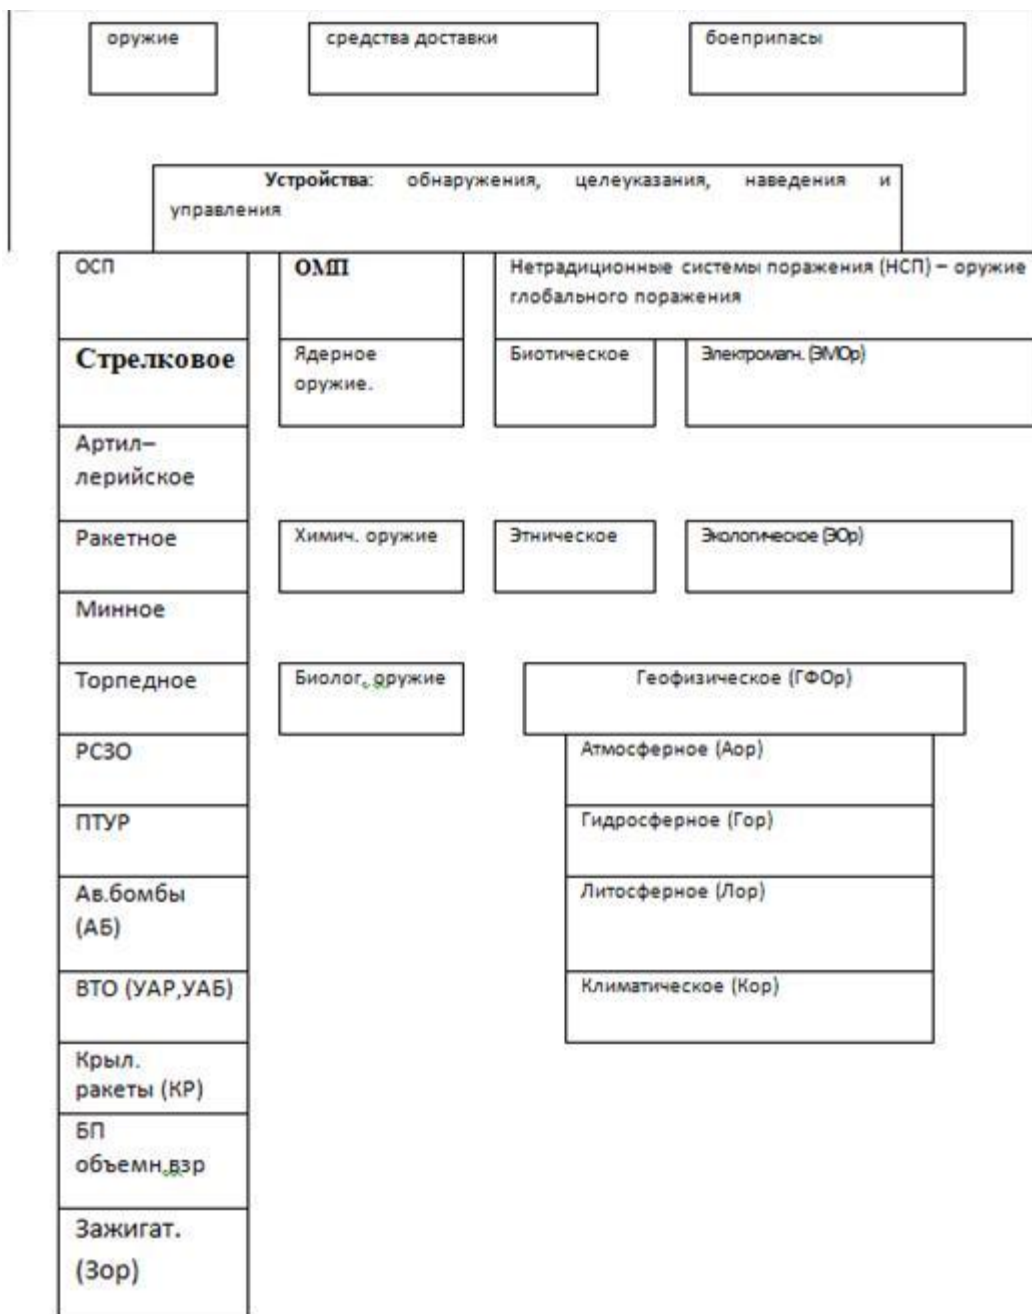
оружие

средства доставки

боеприпасы

Устройства: обнаружения, целеуказания, наведения и управления

ОСП

Стрелковое

Артил–лерийское

Ракетное

Минное

Торпедное

РСЗО

ПТУР

Ав.бомбы (АБ)

ВТО (УАР,УАБ)

Крыл. ракеты (КР)

БП объемн.взр

Зажигат. (Зор)

ОМП

Ядерное оружие.

Химич. оружие

Биолог. оружие

Нетрадиционные системы поражения (НСП) – оружие глобального поражения

Биотическое

Электромагн. (ЭМОр)

Этническое

Экологическое (ЭОр)

Геофизическое (ГФОр)

Атмосферное (Аор)

Гидросферное (Гор)

Литосферное (Лор)

Климатическое (Кор)